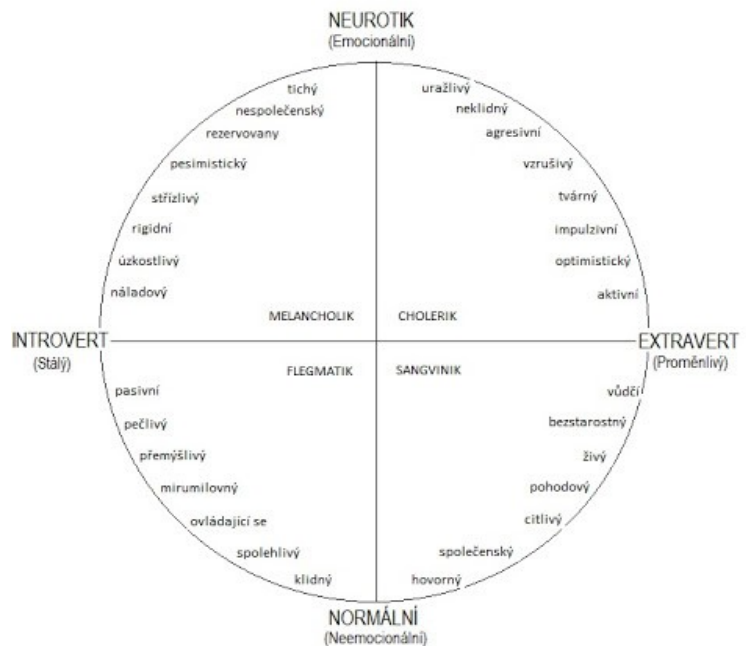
NEUROTIK
(Emocionální)

tichý
nespolečenský
rezervovany
pesimistický
střízlivý
rigidní
úzkostlivý
náladový

uražlivý
neklidný
agresivní
vzrušivý
tvárný
impulzivní
optimistický
aktivní

MELANCHOLIK
CHOLERIK

INTROVERT
(Stálý)

EXTRAVERT
(Proměnlivý)

FLEGMATIK
SANGVINIK

pasivní
pečlivý
přemýšlivý
mirumilovný
ovládající se
spolehlivý
klidný

vůdčí
bezstarostný
živý
pohodový
citlivý
společenský
hovorný

NORMÁLNÍ
(Neemocionální)